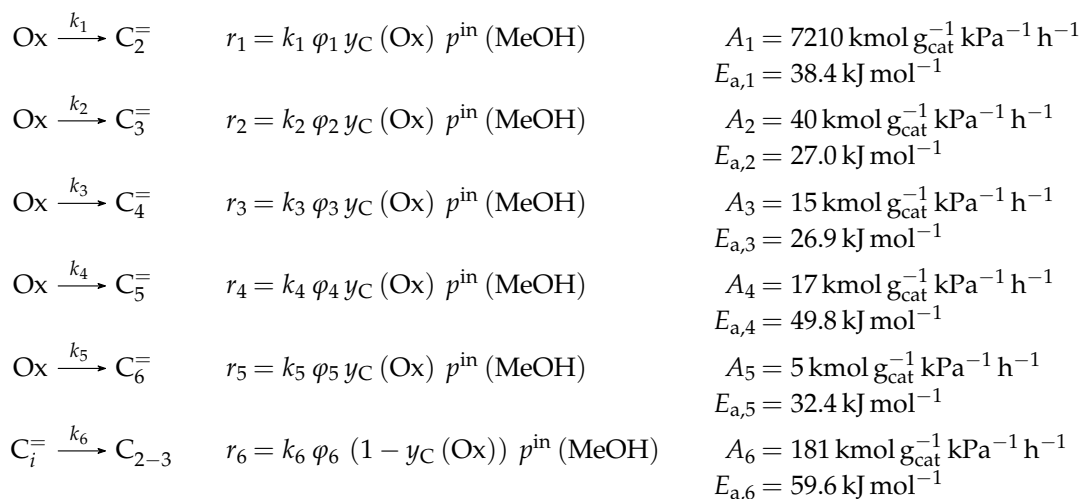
$\mathrm{Ox} \xrightarrow{k_1} \mathrm{C}_2^{=}$ $r_1 = k_1\, \varphi_1\, y_\mathrm{C}\,(\mathrm{Ox})\; p^\mathrm{in}\,(\mathrm{MeOH})$ $A_1 = 7210\,\mathrm{kmol\,g_{cat}^{-1}\,kPa^{-1}\,h^{-1}}$
$E_{\mathrm{a},1} = 38.4\,\mathrm{kJ\,mol^{-1}}$

$\mathrm{Ox} \xrightarrow{k_2} \mathrm{C}_3^{=}$ $r_2 = k_2\, \varphi_2\, y_\mathrm{C}\,(\mathrm{Ox})\; p^\mathrm{in}\,(\mathrm{MeOH})$ $A_2 = 40\,\mathrm{kmol\,g_{cat}^{-1}\,kPa^{-1}\,h^{-1}}$
$E_{\mathrm{a},2} = 27.0\,\mathrm{kJ\,mol^{-1}}$

$\mathrm{Ox} \xrightarrow{k_3} \mathrm{C}_4^{=}$ $r_3 = k_3\, \varphi_3\, y_\mathrm{C}\,(\mathrm{Ox})\; p^\mathrm{in}\,(\mathrm{MeOH})$ $A_3 = 15\,\mathrm{kmol\,g_{cat}^{-1}\,kPa^{-1}\,h^{-1}}$
$E_{\mathrm{a},3} = 26.9\,\mathrm{kJ\,mol^{-1}}$

$\mathrm{Ox} \xrightarrow{k_4} \mathrm{C}_5^{=}$ $r_4 = k_4\, \varphi_4\, y_\mathrm{C}\,(\mathrm{Ox})\; p^\mathrm{in}\,(\mathrm{MeOH})$ $A_4 = 17\,\mathrm{kmol\,g_{cat}^{-1}\,kPa^{-1}\,h^{-1}}$
$E_{\mathrm{a},4} = 49.8\,\mathrm{kJ\,mol^{-1}}$

$\mathrm{Ox} \xrightarrow{k_5} \mathrm{C}_6^{=}$ $r_5 = k_5\, \varphi_5\, y_\mathrm{C}\,(\mathrm{Ox})\; p^\mathrm{in}\,(\mathrm{MeOH})$ $A_5 = 5\,\mathrm{kmol\,g_{cat}^{-1}\,kPa^{-1}\,h^{-1}}$
$E_{\mathrm{a},5} = 32.4\,\mathrm{kJ\,mol^{-1}}$

$\mathrm{C}_i^{=} \xrightarrow{k_6} \mathrm{C}_{2-3}$ $r_6 = k_6\, \varphi_6\, \left(1 - y_\mathrm{C}\,(\mathrm{Ox})\right)\, p^\mathrm{in}\,(\mathrm{MeOH})$ $A_6 = 181\,\mathrm{kmol\,g_{cat}^{-1}\,kPa^{-1}\,h^{-1}}$
$E_{\mathrm{a},6} = 59.6\,\mathrm{kJ\,mol^{-1}}$